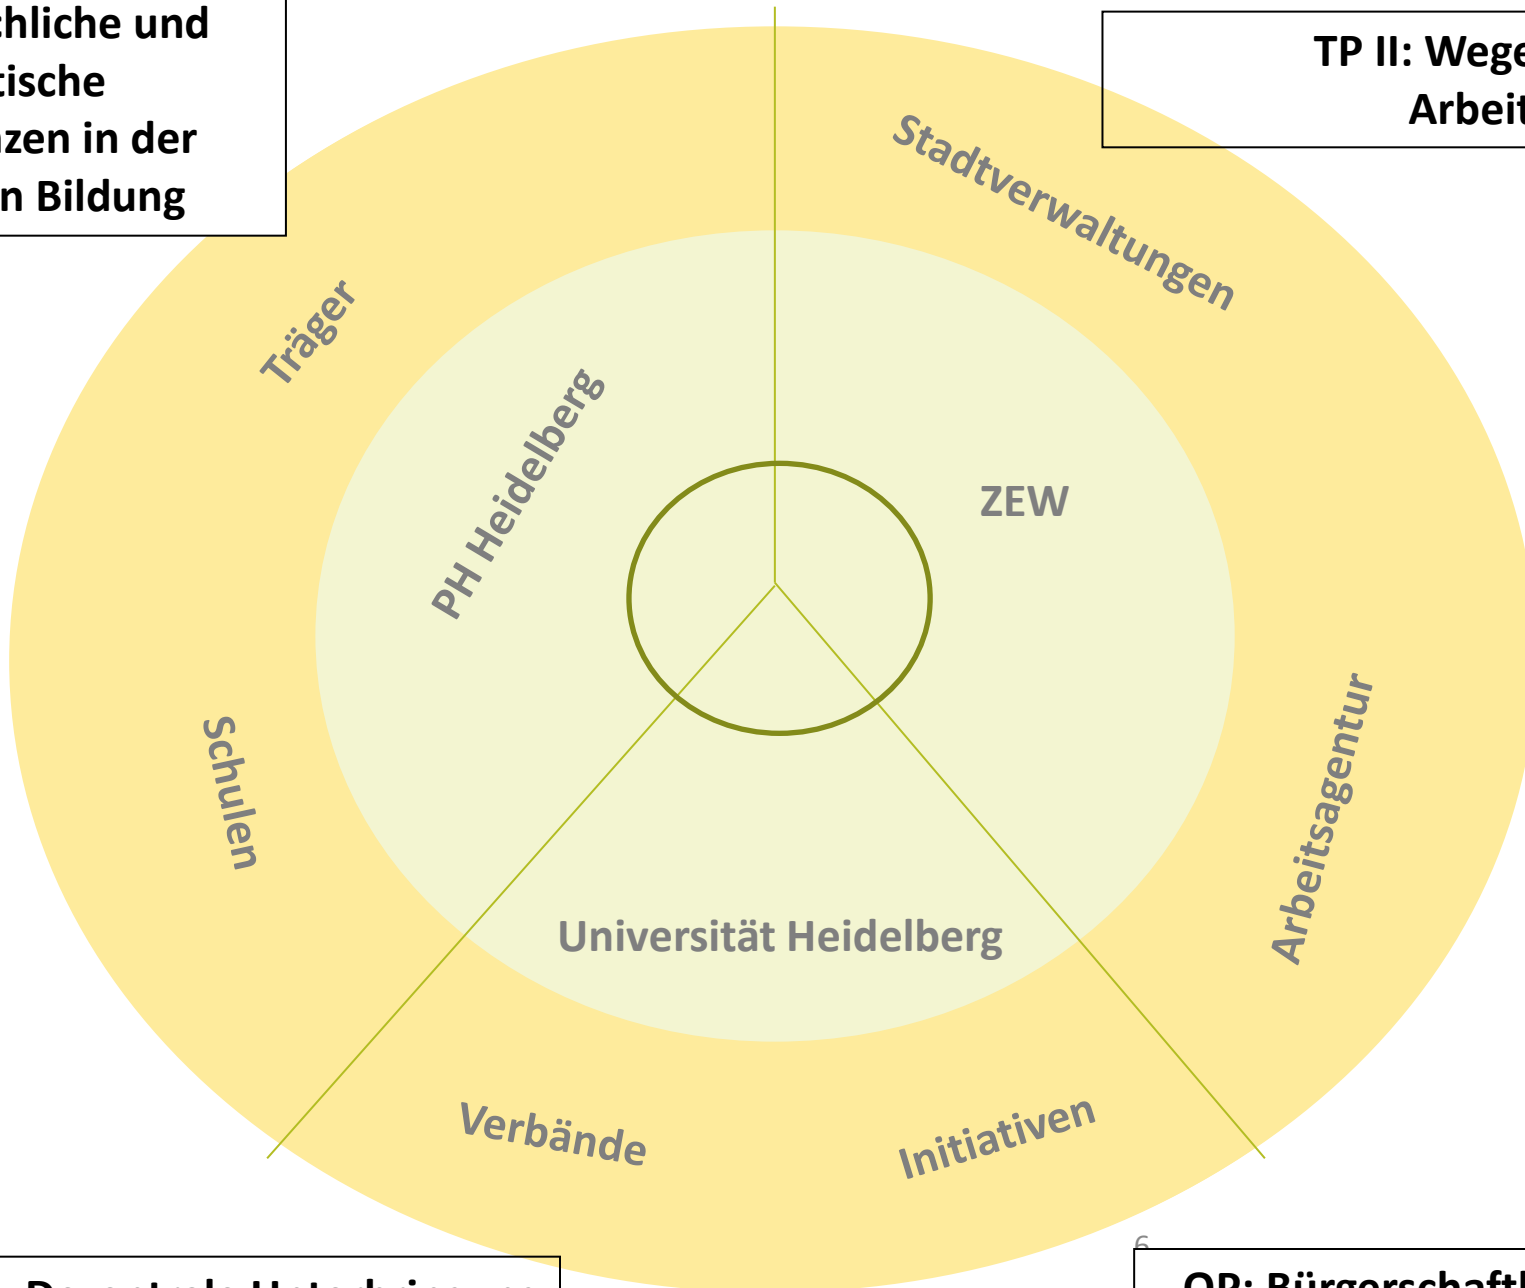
chliche und
tische
zen in der
n Bildung

TP II: Wege
Arbeit

Stadtverwaltungen

Träger

PH Heidelberg

ZEW

Schulen

Arbeitsagentur

Universität Heidelberg

Verbände

Initiativen

6

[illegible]

OP: Bürgerschaftl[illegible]